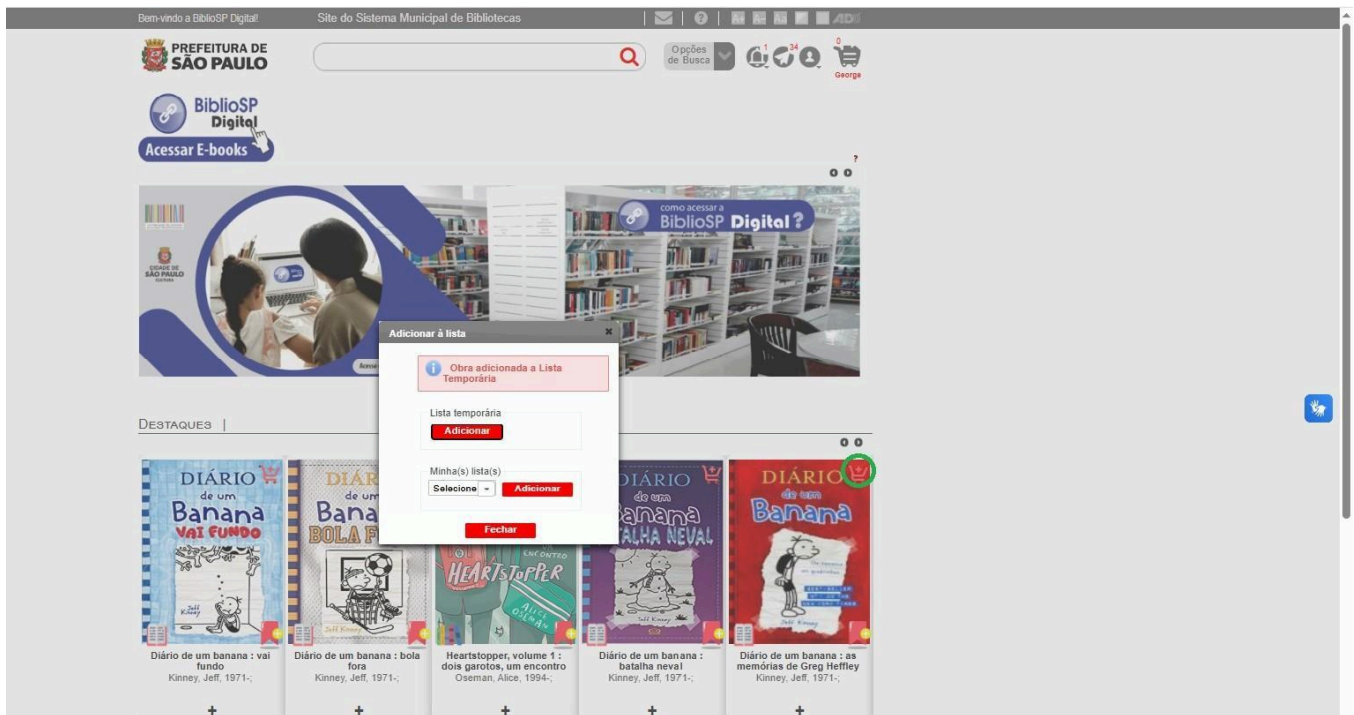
Bem-vindo a BiblioSP Digital!   Site do Sistema Municipal de Bibliotecas

PREFEITURA DE SÃO PAULO

Opções de Busca

George

BiblioSP Digital
Acessar E-books

como acessar a BiblioSP Digital?

CIDADE DE SÃO PAULO

Adicionar à lista

Obra adicionada a Lista Temporária

Lista temporária
Adicionar

Minha(s) lista(s)
Selecione
Adicionar

Fechar

DESTAQUES |

DIÁRIO de um Banana VAI FUNDO
Diário de um banana : vai fundo
Kinney, Jeff, 1971-;

DIÁRIO de um Banana BOLA F
Diário de um banana : bola fora
Kinney, Jeff, 1971-;

HEARTSTOPPER
Heartstopper, volume 1 : dois garotos, um encontro
Oseman, Alice, 1994-;

DIÁRIO de um Banana BATALHA NEVAL
Diário de um banana : batalha neval
Kinney, Jeff, 1971-;

DIÁRIO de um Banana
Diário de um banana : as memórias de Greg Heffley
Kinney, Jeff, 1971-;